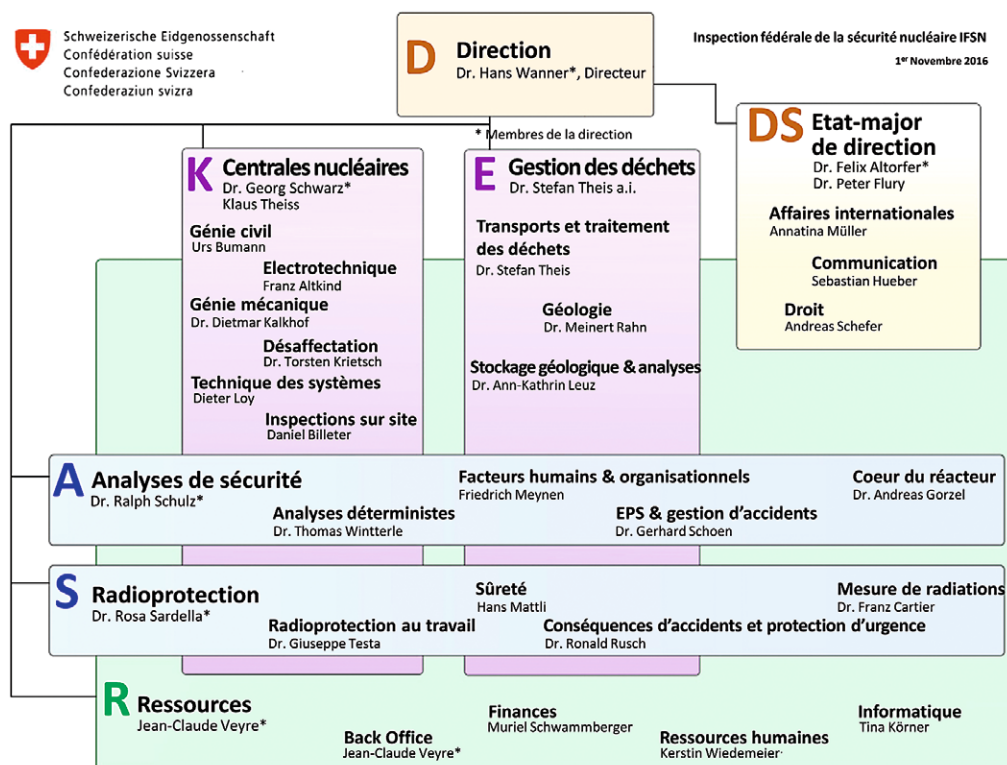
Schweizerische Eidgenossenschaft
Confédération suisse
Confederazione Svizzera
Confederaziun svizra

D Direction
Dr. Hans Wanner*, Directeur

Inspection fédérale de la sécurité nucléaire IFSN
1$^{er}$ Novembre 2016

* Membres de la direction

DS Etat-major de direction
Dr. Felix Altorfer*
Dr. Peter Flury

Affaires internationales
Annatina Müller

Communication
Sebastian Hueber

Droit
Andreas Schefer

K Centrales nucléaires
Dr. Georg Schwarz*
Klaus Theiss

Génie civil
Urs Bumann

Electrotechnique
Franz Altkind

Génie mécanique
Dr. Dietmar Kalkhof

Désaffectation
Dr. Torsten Krietsch

Technique des systèmes
Dieter Loy

Inspections sur site
Daniel Billeter

E Gestion des déchets
Dr. Stefan Theis a.i.

Transports et traitement des déchets
Dr. Stefan Theis

Géologie
Dr. Meinert Rahn

Stockage géologique & analyses
Dr. Ann-Kathrin Leuz

A Analyses de sécurité
Dr. Ralph Schulz*

Facteurs humains & organisationnels
Friedrich Meynen

Coeur du réacteur
Dr. Andreas Gorzel

Analyses déterministes
Dr. Thomas Wintterle

EPS & gestion d'accidents
Dr. Gerhard Schoen

S Radioprotection
Dr. Rosa Sardella*

Sûreté
Hans Mattli

Mesure de radiations
Dr. Franz Cartier

Radioprotection au travail
Dr. Giuseppe Testa

Conséquences d'accidents et protection d'urgence
Dr. Ronald Rusch

R Ressources
Jean-Claude Veyre*

Finances
Muriel Schwammberger

Informatique
Tina Körner

Back Office
Jean-Claude Veyre*

Ressources humaines
Kerstin Wiedemeier